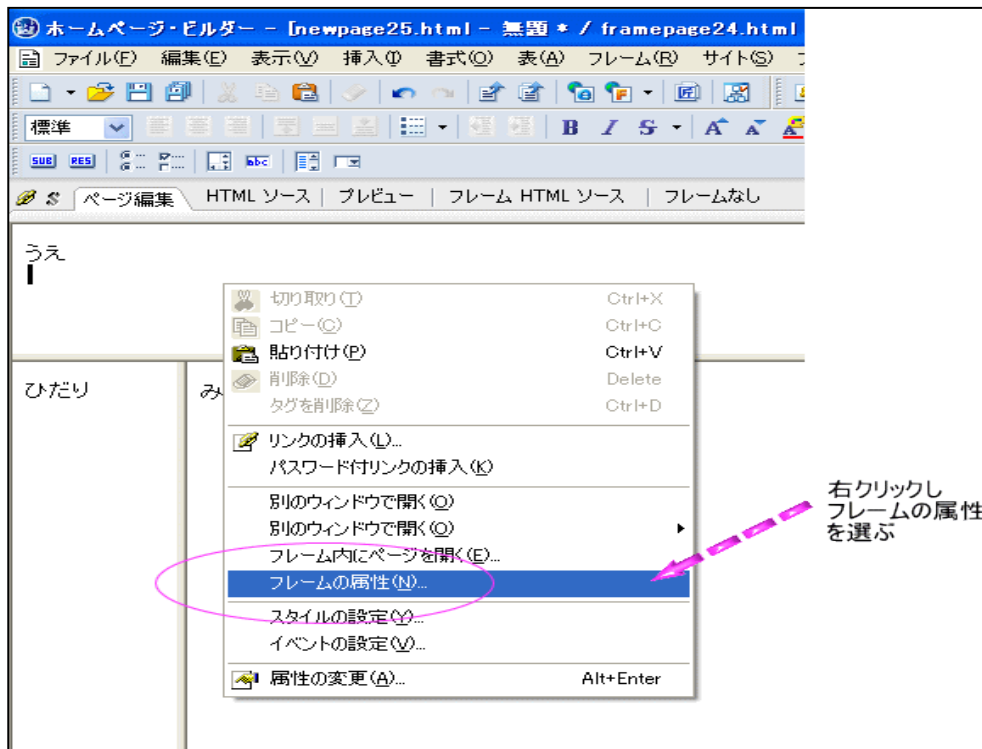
ホームページ・ビルダー - [newpage25.html - 無題 * / framepage24.html

ファイル(F) 編集(E) 表示(V) 挿入(I) 書式(O) 表(A) フレーム(R) サイト(S)

標準

B I S A A

SUB RES

ページ編集 | HTML ソース | プレビュー | フレーム HTML ソース | フレームなし

うえ

ひだり

み

切り取り(T) Ctrl+X
コピー(C) Ctrl+C
貼り付け(P) Ctrl+V
削除(D) Delete
タグを削除(Z) Ctrl+D
リンクの挿入(L)...
パスワード付リンクの挿入(K)
別のウィンドウで開く(O)
別のウィンドウで開く(O)
フレーム内にページを開く(E)...
フレームの属性(N)...
スタイルの設定(Y)...
イベントの設定(V)...
属性の変更(A)... Alt+Enter

右クリックし
フレームの属性
を選ぶ